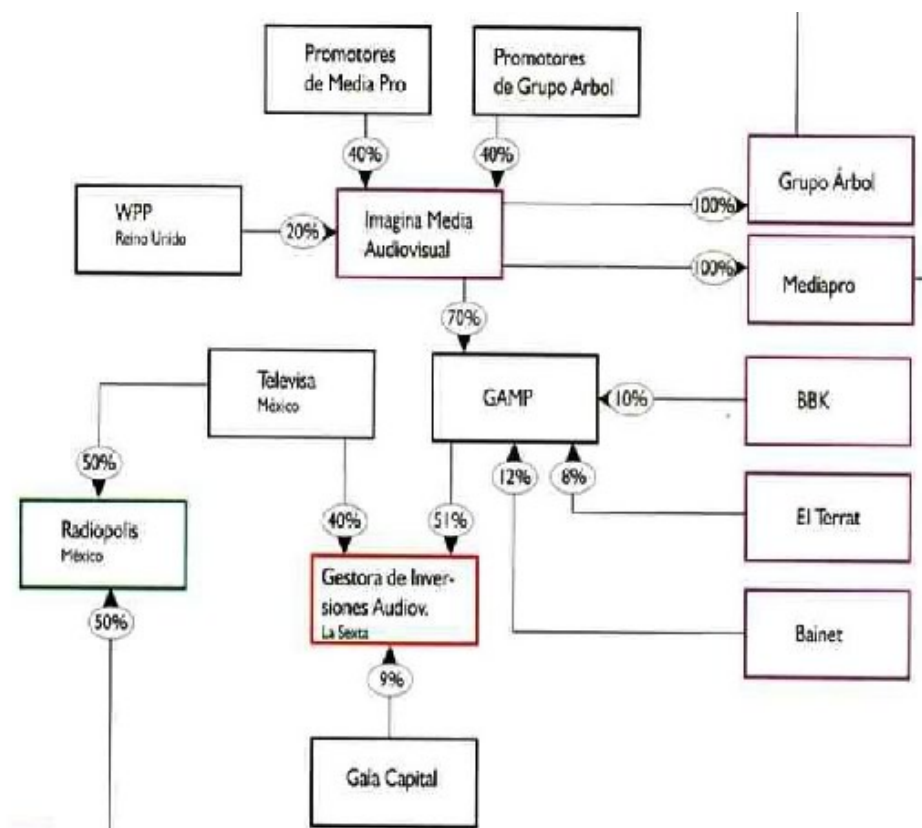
Promotores de Media Pro

Promotores de Grupo Arbol

40%

40%

WPP
Reino Unido

20%

Imagina Media Audiovisual

100%

Grupo Árbol

100%

Mediapro

70%

Televisa
México

GAMP

10%

BBK

50%

12%

8%

Radiopolis
México

40%

51%

El Terrat

Gestora de Inversiones Audiov.
La Sexta

50%

Bainet

9%

Gala Capital